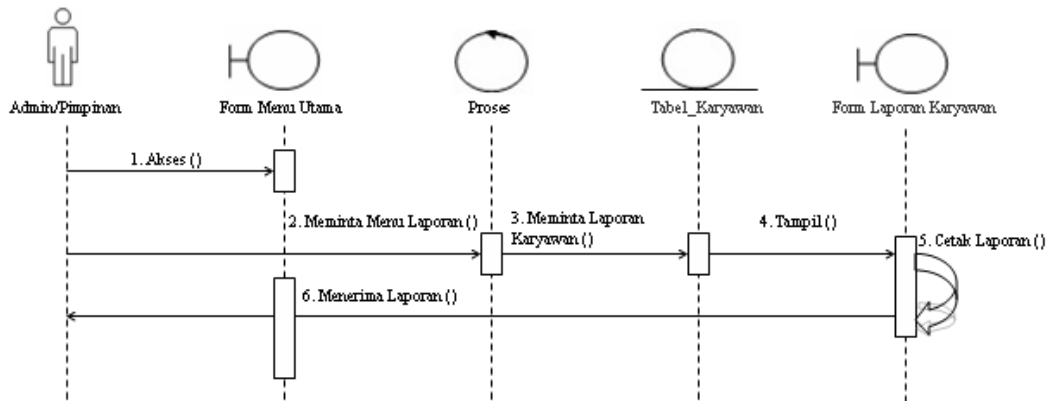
Admin/Pimpinan

Form Menu Utama

Proses

Tabel_Karyawan

Form Laporan Karyawan

1. Akses ()

2. Meminta Menu Laporan ()

3. Meminta Laporan Karyawan ()

4. Tampil ()

5. Cetak Laporan ()

6. Menerima Laporan ()